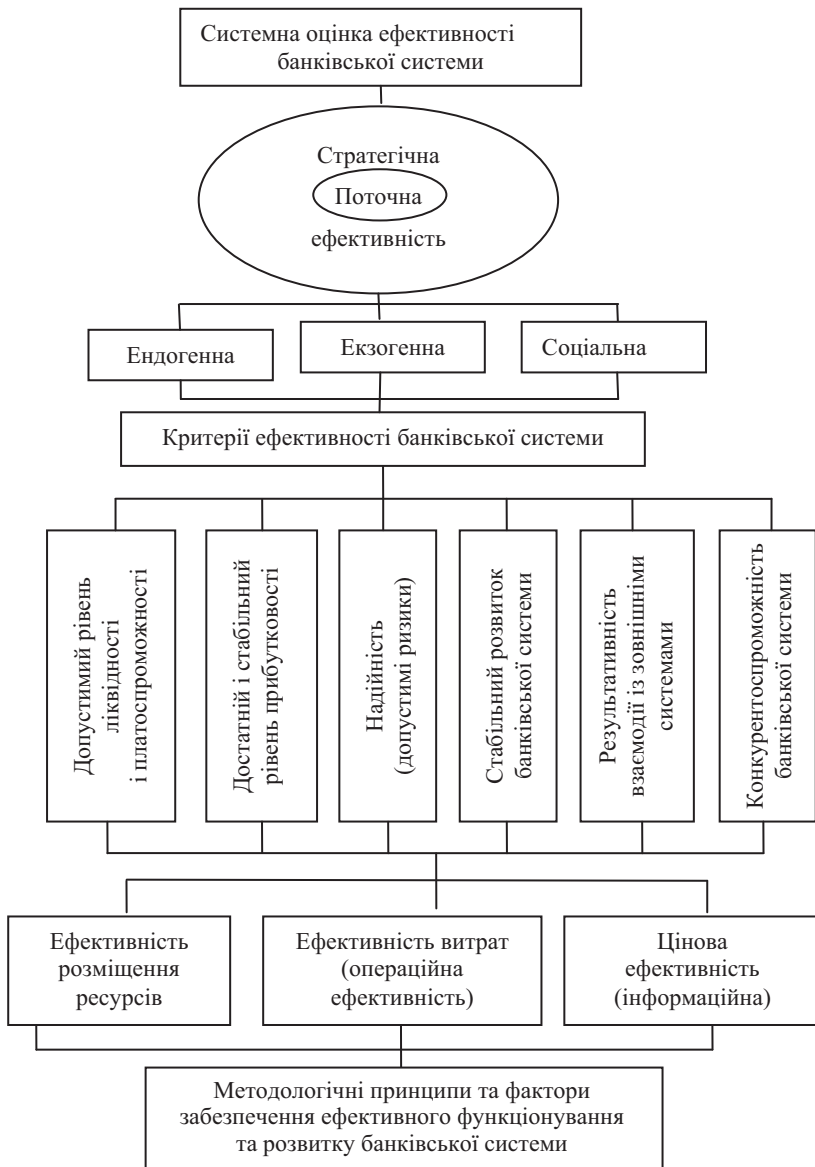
Системна оцінка ефективності банківської системи

Стратегічна

Поточна

ефективність

Ендогенна

Екзогенна

Соціальна

Критерії ефективності банківської системи

Допустимий рівень ліквідності і платоспроможності

Достатній і стабільний рівень прибутковості

Надійність (допустимі ризики)

Стабільний розвиток банківської системи

Результативність взаємодії із зовнішніми системами

Конкурентоспроможність банківської системи

Ефективність розміщення ресурсів

Ефективність витрат (операційна ефективність)

Цінова ефективність (інформаційна)

Методологічні принципи та фактори забезпечення ефективного функціонування та розвитку банківської системи